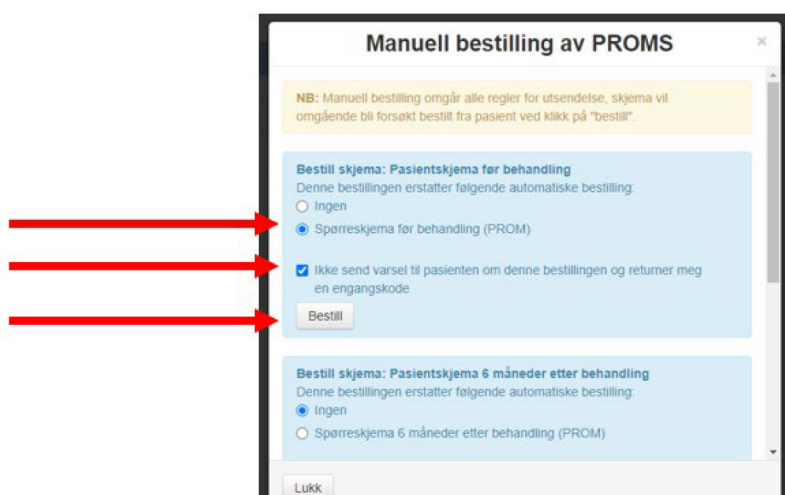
Manuell bestilling av PROMS

×

NB: Manuell bestilling omgår alle regler for utsendelse, skjema vil omgående bli forsøkt bestilt fra pasient ved klikk på "bestill".

Bestill skjema: Pasientskjema før behandling
Denne bestillingen erstatter følgende automatiske bestilling:
Ingen
Spørreskjema før behandling (PROM)

Ikke send varsel til pasienten om denne bestillingen og returner meg en engangskode

Bestill

Bestill skjema: Pasientskjema 6 måneder etter behandling
Denne bestillingen erstatter følgende automatiske bestilling:
Ingen
Spørreskjema 6 måneder etter behandling (PROM)

Lukk